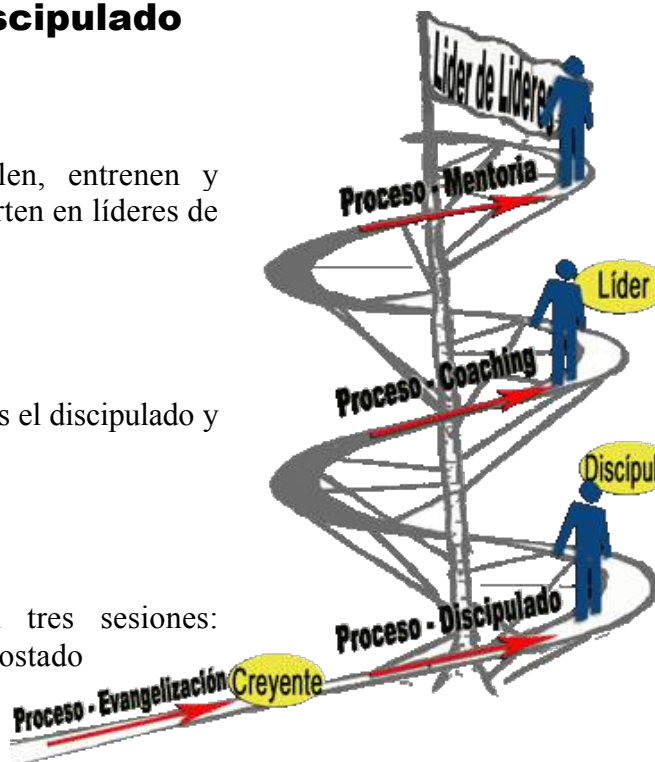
scipulado

den, entrenen y rten en líderes de

s el discipulado y

tres sesiones: ostado

Líder de Líderes

Proceso - Mentoría

Líder

Proceso - Coaching

Discípul

Proceso - Discipulado

Proceso - Evangelización

Creyente